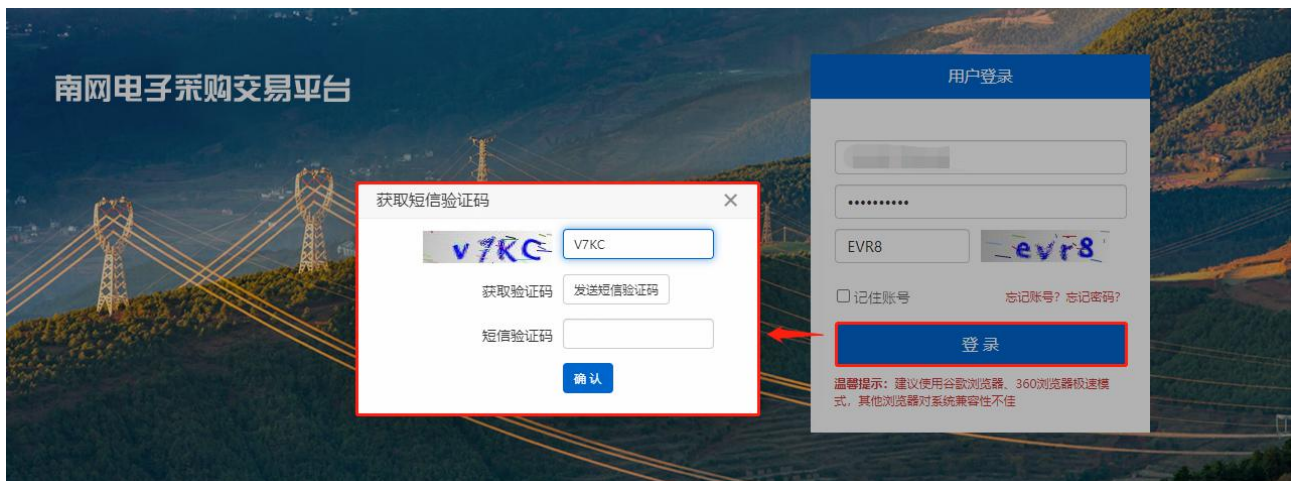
南网电子采购交易平台

获取短信验证码 ×

v7KC V7KC

获取验证码 发送短信验证码

短信验证码

确认

用户登录

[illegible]

••••••••••

EVR8 evr8

☐记住账号 忘记账号？忘记密码？

登录

温馨提示：建议使用谷歌浏览器、360浏览器极速模式，其他浏览器对系统兼容性不佳